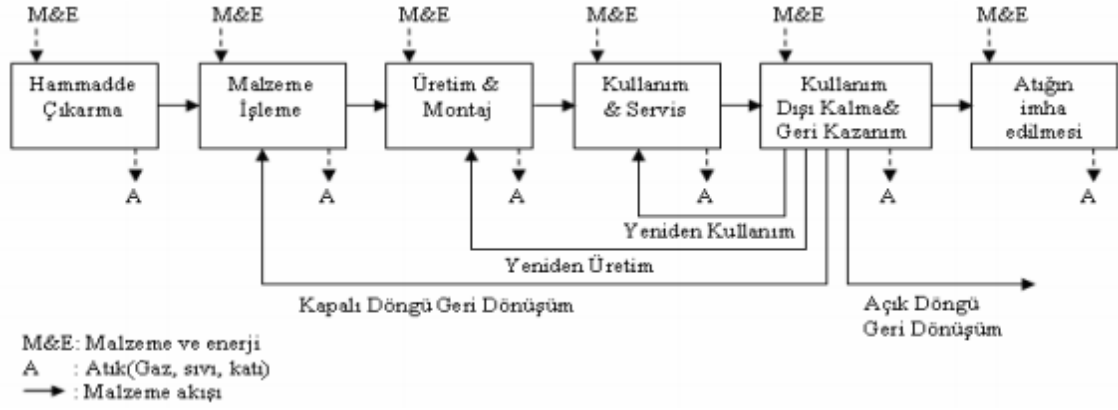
M&E M&E M&E M&E M&E M&E

Hammadde Çıkarma

Malzeme İşleme

Üretim & Montaj

Kullanım & Servis

Kullanım Dışı Kalma& Geri Kazanım

Atığın imha edilmesi

A A A A A A

Yeniden Kullanım

Yeniden Üretim

Kapalı Döngü Geri Dönüşüm

Açık Döngü Geri Dönüşüm

M&E: Malzeme ve enerji
A : Atık(Gaz, sıvı, katı)
: Malzeme akışı